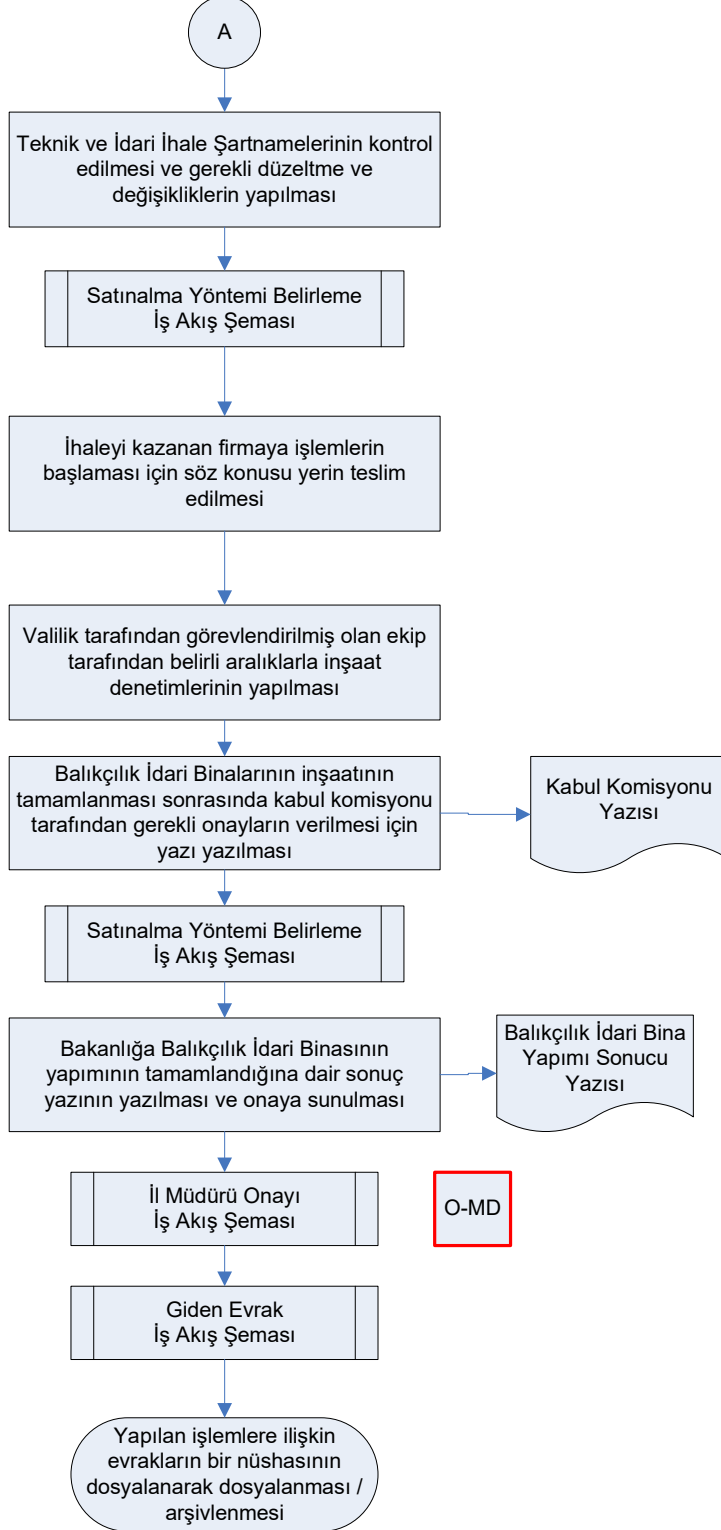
A

Teknik ve İdari İhale Şartnamelerinin kontrol edilmesi ve gerekli düzeltme ve değişikliklerin yapılması

Satınalma Yöntemi Belirleme İş Akış Şeması

İhaleyi kazanan firmaya işlemlerin başlaması için söz konusu yerin teslim edilmesi

Valilik tarafından görevlendirilmiş olan ekip tarafından belirli aralıklarla inşaat denetimlerinin yapılması

Balıkçılık İdari Binalarının inşaatının tamamlanması sonrasında kabul komisyonu tarafından gerekli onayların verilmesi için yazı yazılması

Kabul Komisyonu Yazısı

Satınalma Yöntemi Belirleme İş Akış Şeması

Bakanlığa Balıkçılık İdari Binasının yapımının tamamlandığına dair sonuç yazının yazılması ve onaya sunulması

Balıkçılık İdari Bina Yapımı Sonucu Yazısı

İl Müdürü Onayı İş Akış Şeması

O-MD

Giden Evrak İş Akış Şeması

Yapılan işlemlere ilişkin evrakların bir nüshasının dosyalanarak dosyalanması / arşivlenmesi